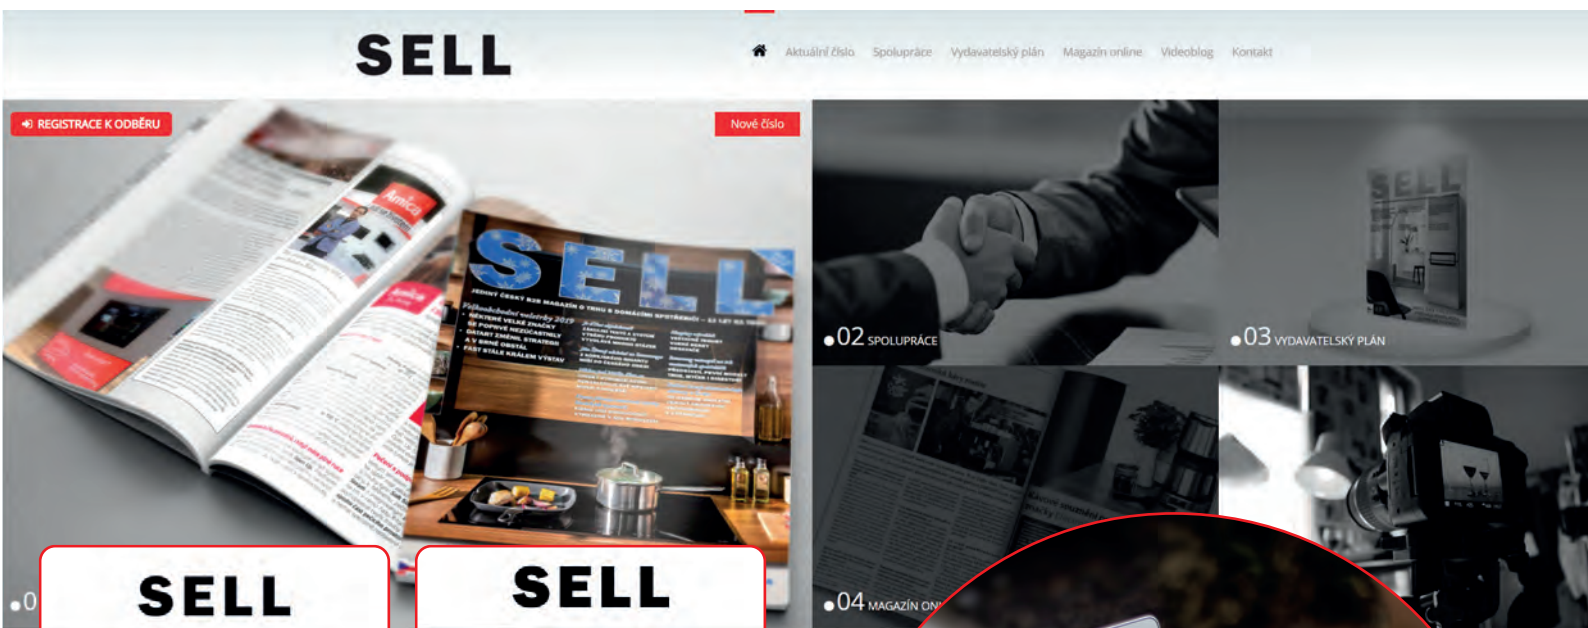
SELL

Aktuální číslo Spolupráce Vydavatelský plán Magazín online Videoblog Kontakt

REGISTRACE K ODBĚRU

Nové číslo

SELL

JEDINÝ ČESKÝ B2B MAGAZÍN O TRHU S DOMÁCÍMI SPOTŘEBIČI

Amica

02 SPOLUPRÁCE

03 VYDAVATELSKÝ PLÁN

SELL

04 MAGAZÍN ON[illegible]

0

SELL

SELL